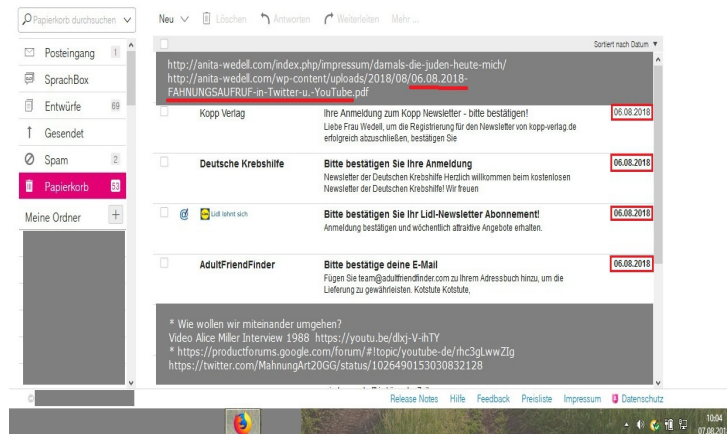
Papierkorb durchsuchen
Neu Löschen Antworten Weiterleiten Mehr ...

Posteingang 1
SprachBox
Entwürfe 69
Gesendet
Spam 2
Papierkorb 53
Meine Ordner +

Sortiert nach Datum

http://anita-wedell.com/index.php/impressum/damals-die-juden-heute-mich/
http://anita-wedell.com/wp-content/uploads/2018/08/06.08.2018-FAHNUNGSAUFRUF-in-Twitter-u.-YouTube.pdf

Kopp Verlag
Ihre Anmeldung zum Kopp Newsletter - bitte bestätigen!
Liebe Frau Wedell, um die Registrierung für den Newsletter von kopp-verlag.de erfolgreich abzuschließen, bestätigen Sie
06.08.2018

Deutsche Krebshilfe
Bitte bestätigen Sie Ihre Anmeldung
Newsletter der Deutschen Krebshilfe Herzlich willkommen beim kostenlosen Newsletter der Deutschen Krebshilfe! Wir freuen
06.08.2018

Lidl lohnt sich
Bitte bestätigen Sie Ihr Lidl-Newsletter Abonnement!
Anmeldung bestätigen und wöchentlich attraktive Angebote erhalten.
06.08.2018

AdultFriendFinder
Bitte bestätige deine E-Mail
Fügen Sie team@adultfriendfinder.com zu Ihrem Adressbuch hinzu, um die Lieferung zu gewährleisten. Kotstute Kotstute,
06.08.2018

* Wie wollen wir miteinander umgehen?
Video Alice Miller Interview 1988 https://youtu.be/dlxj-V-ihTY
* https://productforums.google.com/forum/#!topic/youtube-de/rhc3gLwwZIg
https://twitter.com/MahnungArt20GG/status/1026490153030832128

Release Notes Hilfe Feedback Preisliste Impressum Datenschutz

10:04
07.08.201